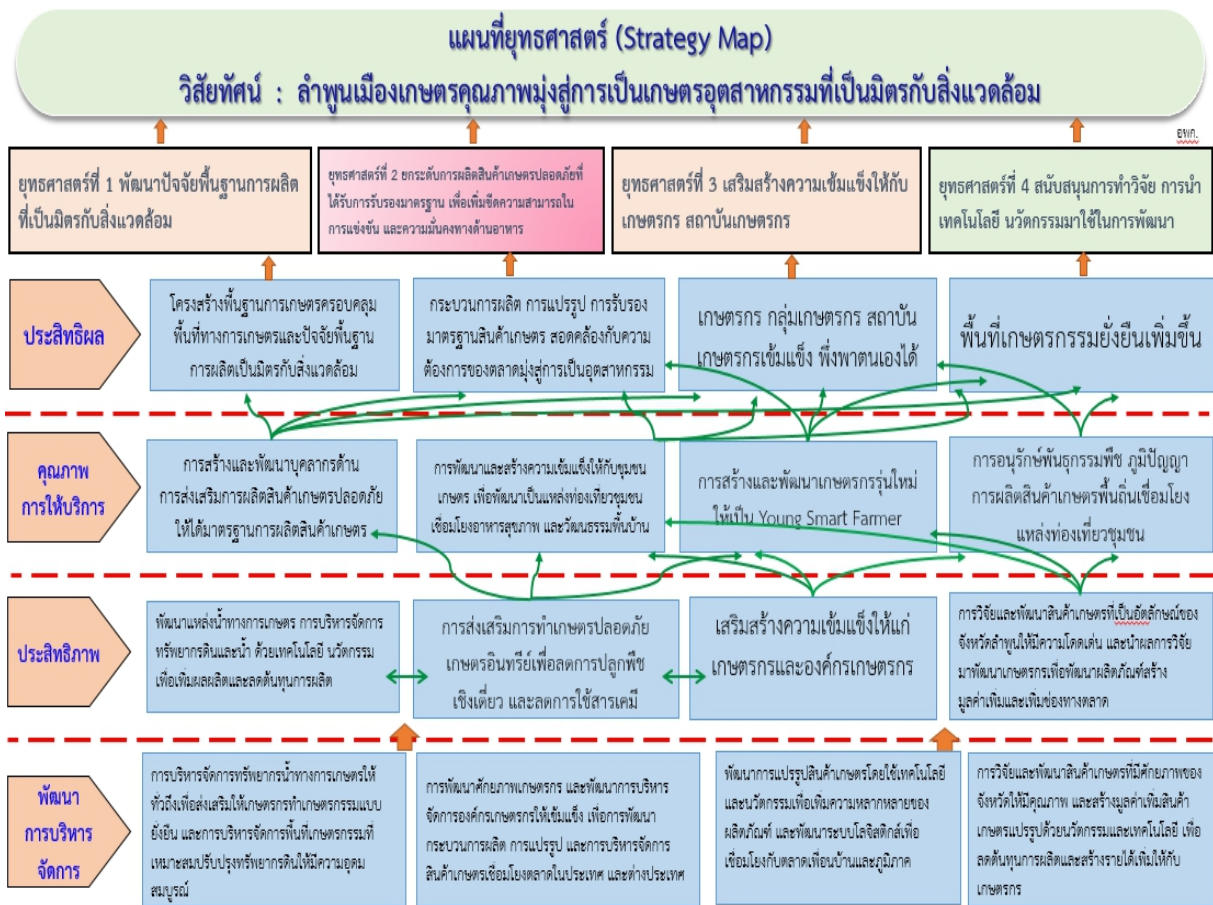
แผนที่ยุทธศาสตร์ (Strategy Map)
วิสัยทัศน์ : ลำพูนเมืองเกษตรคุณภาพมุ่งสู่การเป็นเกษตรอุตสาหกรรมที่เป็นมิตรกับสิ่งแวดล้อม

ยพก.

ยุทธศาสตร์ที่ 1 พัฒนาปัจจัยพื้นฐานการผลิตที่เป็นมิตรกับสิ่งแวดล้อม

ยุทธศาสตร์ที่ 2 ยกระดับการผลิตสินค้าเกษตรปลอดภัยที่ได้รับการรับรองมาตรฐาน เพื่อเพิ่มขีดความสามารถในการแข่งขัน และความมั่นคงทางด้านอาหาร

ยุทธศาสตร์ที่ 3 เสริมสร้างความเข้มแข็งให้กับเกษตรกร สถาบันเกษตรกร

ยุทธศาสตร์ที่ 4 สนับสนุนการทำวิจัย การนำเทคโนโลยี นวัตกรรมมาใช้ในการพัฒนา

ประสิทธิผล

โครงสร้างพื้นฐานการเกษตรครอบคลุมพื้นที่ทางการเกษตรและปัจจัยพื้นฐานการผลิตเป็นมิตรกับสิ่งแวดล้อม

กระบวนการผลิต การแปรรูป การรับรองมาตรฐานสินค้าเกษตร สอดคล้องกับความต้องการของตลาดมุ่งสู่การเป็นอุตสาหกรรม

เกษตรกร กลุ่มเกษตรกร สถาบันเกษตรกรเข้มแข็ง พึ่งพาตนเองได้

พื้นที่เกษตรกรรมยั่งยืนเพิ่มขึ้น

คุณภาพการให้บริการ

การสร้างและพัฒนาบุคลากรด้านการส่งเสริมการผลิตสินค้าเกษตรปลอดภัยให้ได้มาตรฐานการผลิตสินค้าเกษตร

การพัฒนาและสร้างความเข้มแข็งให้กับชุมชนเกษตร เพื่อพัฒนาเป็นแหล่งท่องเที่ยวชุมชนเชื่อมโยงอาหารสุขภาพ และวัฒนธรรมพื้นบ้าน

การสร้างและพัฒนาเกษตรกรรุ่นใหม่ให้เป็น Young Smart Farmer

การอนุรักษ์พันธุกรรมพืช ภูมิปัญญาการผลิตสินค้าเกษตรพื้นถิ่นเชื่อมโยงแหล่งท่องเที่ยวชุมชน

ประสิทธิภาพ

พัฒนาแหล่งน้ำทางการเกษตร การบริหารจัดการทรัพยากรดินและน้ำ ด้วยเทคโนโลยี นวัตกรรม เพื่อเพิ่มผลผลิตและลดต้นทุนการผลิต

การส่งเสริมการทำเกษตรปลอดภัย เกษตรอินทรีย์เพื่อลดการปลูกพืชเชิงเดี่ยว และลดการใช้สารเคมี

เสริมสร้างความเข้มแข็งให้แก่เกษตรกรและองค์กรเกษตรกร

การวิจัยและพัฒนาสินค้าเกษตรที่เป็นอัตลักษณ์ของจังหวัดลำพูนให้มีความโดดเด่น และนำผลการวิจัยมาพัฒนาเกษตรกรเพื่อพัฒนาผลิตภัณฑ์สร้างมูลค่าเพิ่มและเพิ่มช่องทางตลาด

พัฒนาการบริหารจัดการ

การบริหารจัดการทรัพยากรน้ำทางการเกษตรให้ทั่วถึงเพื่อส่งเสริมให้เกษตรกรทำเกษตรกรรมแบบยั่งยืน และการบริหารจัดการพื้นที่เกษตรกรรมที่เหมาะสมปรับปรุงทรัพยากรดินให้มีความอุดมสมบูรณ์

การพัฒนาศักยภาพเกษตรกร และพัฒนาการบริหารจัดการองค์กรเกษตรกรให้เข้มแข็ง เพื่อการพัฒนากระบวนการผลิต การแปรรูป และการบริหารจัดการสินค้าเกษตรเชื่อมโยงตลาดในประเทศ และต่างประเทศ

พัฒนาการแปรรูปสินค้าเกษตรโดยใช้เทคโนโลยีและนวัตกรรมเพื่อเพิ่มความหลากหลายของผลิตภัณฑ์ และพัฒนาระบบโลจิสติกส์เพื่อเชื่อมโยงกับตลาดเพื่อนบ้านและภูมิภาค

การวิจัยและพัฒนาสินค้าเกษตรที่มีศักยภาพของจังหวัดให้มีคุณภาพ และสร้างมูลค่าเพิ่มสินค้าเกษตรแปรรูปด้วยนวัตกรรมและเทคโนโลยี เพื่อลดต้นทุนการผลิตและสร้างรายได้เพิ่มให้กับเกษตรกร